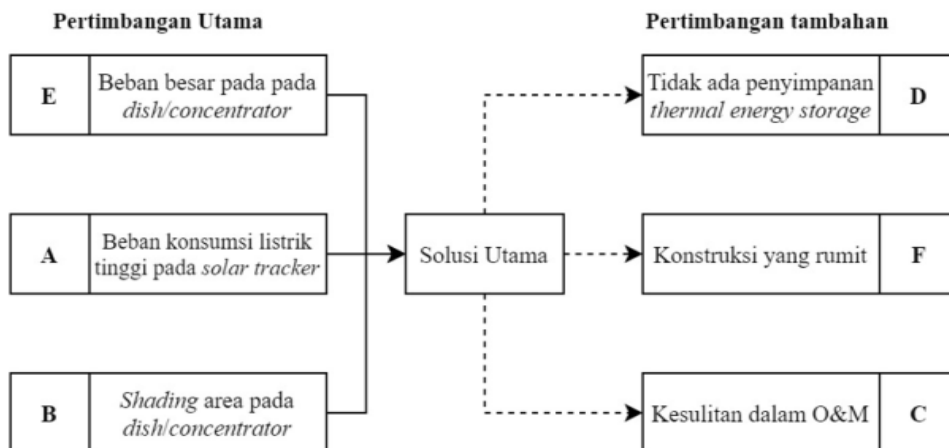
Pertimbangan Utama

E | Beban besar pada pada dish/concentrator

A | Beban konsumsi listrik tinggi pada solar tracker

B | Shading area pada dish/concentrator

Solusi Utama

Pertimbangan tambahan

Tidak ada penyimpanan thermal energy storage | D

Konstruksi yang rumit | F

Kesulitan dalam O&M | C